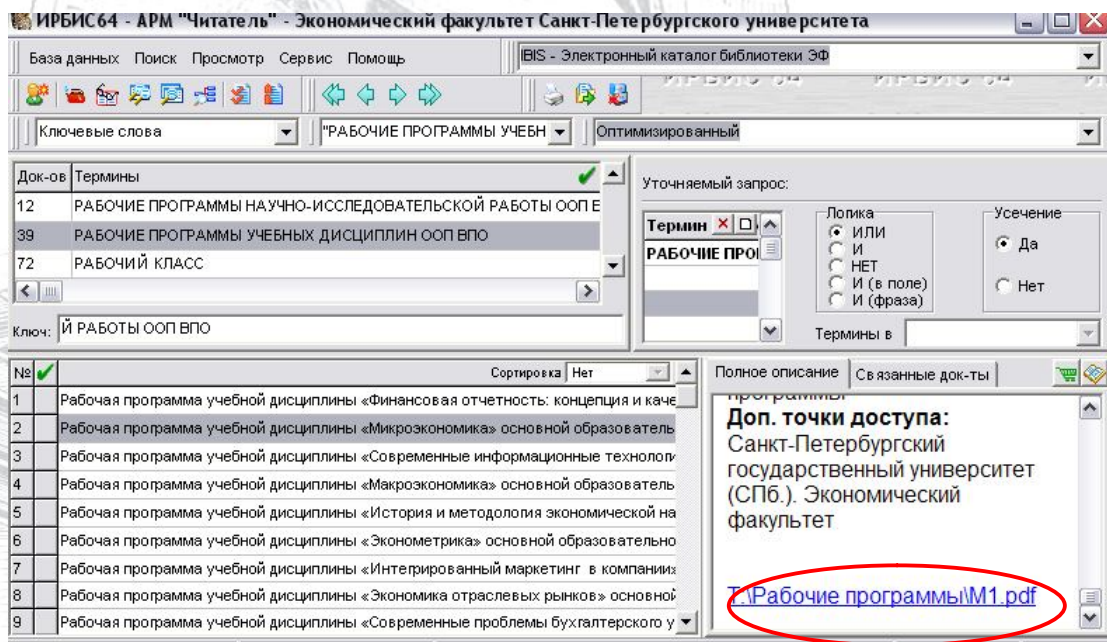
ИРБИС64 - АРМ "Читатель" - Экономический факультет Санкт-Петербургского университета

База данных Поиск Просмотр Сервис Помощь

IBIS - Электронный каталог библиотеки ЭФ

Ключевые слова

"РАБОЧИЕ ПРОГРАММЫ УЧЕБН

Оптимизированный

| Док-ов | Термины |
|---|---|
| 12 | РАБОЧИЕ ПРОГРАММЫ НАУЧНО-ИССЛЕДОВАТЕЛЬСКОЙ РАБОТЫ ООП В |
| 39 | РАБОЧИЕ ПРОГРАММЫ УЧЕБНЫХ ДИСЦИПЛИН ООП ВПО |
| 72 | РАБОЧИЙ КЛАСС |

Ключ: Й РАБОТЫ ООП ВПО

Уточняемый запрос:

Термин

РАБОЧИЕ ПРО

Логика
ИЛИ
И
НЕТ
И (в поле)
И (фраза)

Усечение
Да
Нет

Термины в

Сортировка Нет

| № | |
|---|---|
| 1 | Рабочая программа учебной дисциплины «Финансовая отчетность: концепция и каче |
| 2 | Рабочая программа учебной дисциплины «Микроэкономика» основной образователь |
| 3 | Рабочая программа учебной дисциплины «Современные информационные технологи |
| 4 | Рабочая программа учебной дисциплины «Макроэкономика» основной образователь |
| 5 | Рабочая программа учебной дисциплины «История и методология экономической на |
| 6 | Рабочая программа учебной дисциплины «Эконометрика» основной образовательно |
| 7 | Рабочая программа учебной дисциплины «Интегрированный маркетинг в компаниях |
| 8 | Рабочая программа учебной дисциплины «Экономика отраслевых рынков» основной |
| 9 | Рабочая программа учебной дисциплины «Современные проблемы бухгалтерского у |

Полное описание Связанные док-ты

Доп. точки доступа:
Санкт-Петербургский государственный университет (СПб.). Экономический факультет

T:\Рабочие программы\M1.pdf